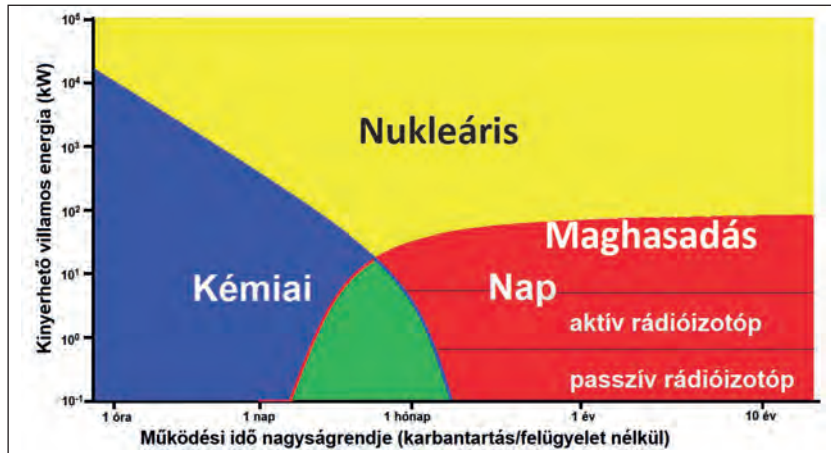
Kinyerhető villamos energia (kW)

$10^5$
$10^4$
$10^3$
$10^2$
$10^1$
$10^0$
$10^{-1}$

Nukleáris

Maghasadás

Kémiai

Nap

aktív rádióizotóp

passzív rádióizotóp

1 óra
1 nap
1 hónap
1 év
10 év

Működési idő nagyságrendje (karbantartás/felügyelet nélkül)